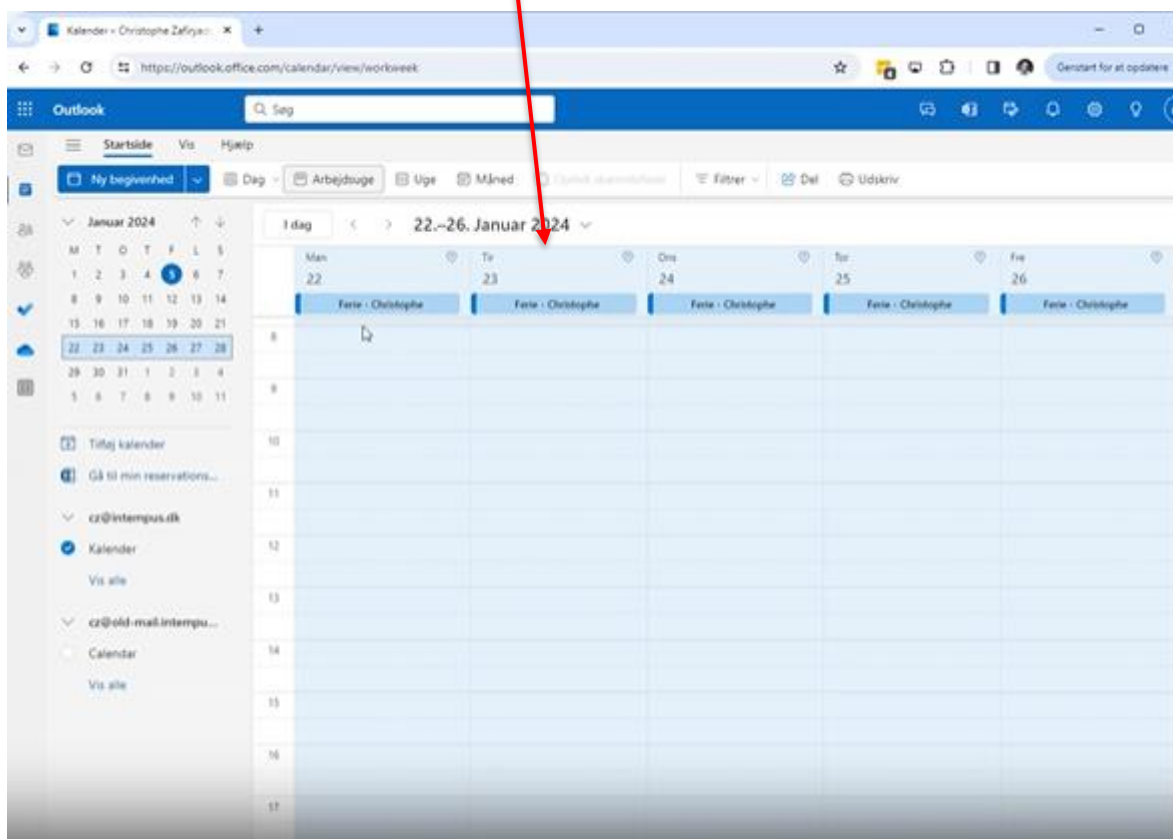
Kalender – Christophe Zafiryad ×
+
https://outlook.office.com/calendar/view/workweek
Genstart for at opdatere
Outlook
Søg
Startside Vis Hjælp
Ny begivenhed
Dag
Arbejdsuge
Uge
Måned
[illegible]
Filtrer
Del
Udskriv
Januar 2024
M T O T F L S
1 2 3 4 5 6 7
8 9 10 11 12 13 14
15 16 17 18 19 20 21
22 23 24 25 26 27 28
29 30 31 1 2 3 4
5 6 7 8 9 10 11
I dag
22.–26. Januar 2024
Man 22
Tir 23
Ons 24
Tor 25
Fre 26
Ferie - Christophe
Ferie - Christophe
Ferie - Christophe
Ferie - Christophe
Ferie - Christophe
8
9
10
11
12
13
14
15
16
17
Tilføj kalender
Gå til min reservations...
cz@intempus.dk
Kalender
Vis alle
cz@old-mail.intempu...
Calendar
Vis alle